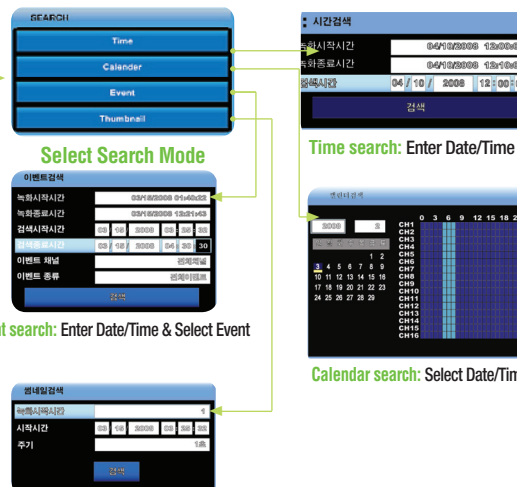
SEARCH
Time
Calender
Event
Thumbnail

Select Search Mode

시간검색
녹화시작시간 04/10/2008 12:00:0
녹화종료시간 04/10/2008 12:10:0
검색시간 04 / 10 / 2008 12 : 00 :
검색

Time search: Enter Date/Time

이벤트검색
녹화시작시간 03/18/2008 01:40:22
녹화종료시간 03/18/2008 12:21:43
검색시작시간 03 18 2008 03 30 30
검색종료시간 03 / 18 / 2008 04 30 30
이벤트 채널 전체채널
이벤트 종류 전체이벤트
검색

t search: Enter Date/Time & Select Event

캘린더검색
2008 3
0 3 6 9 12 15 18 2
1 2
3 4 5 6 7 8 9
10 11 12 13 14 15 16
17 18 19 20 21 22 23
24 25 26 27 28 29
CH1
CH2
CH3
CH4
CH5
CH6
CH7
CH8
CH9
CH10
CH11
CH12
CH13
CH14
CH15
CH16

Calendar search: Select Date/Tim

썸네일검색
녹화시작시간 1
시작시간 03 18 2008 03 30 30
주기 1초
검색